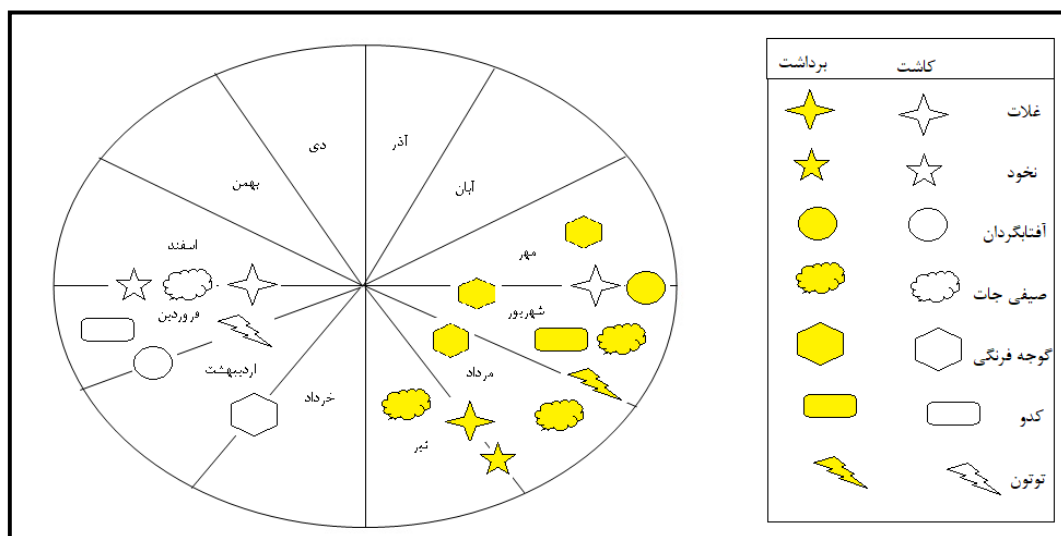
آذر
دی
بهمن
آبان
اسفند
مهر
فروردین
شهریور
اردیبهشت
مرداد
خرداد
تیر

| برداشت | کاشت | |
|---|---|---|
| | | غلات |
| | | نخود |
| | | آفتابگردان |
| | | صیفی جات |
| | | گوجه فرنگی |
| | | کدو |
| | | توتون |